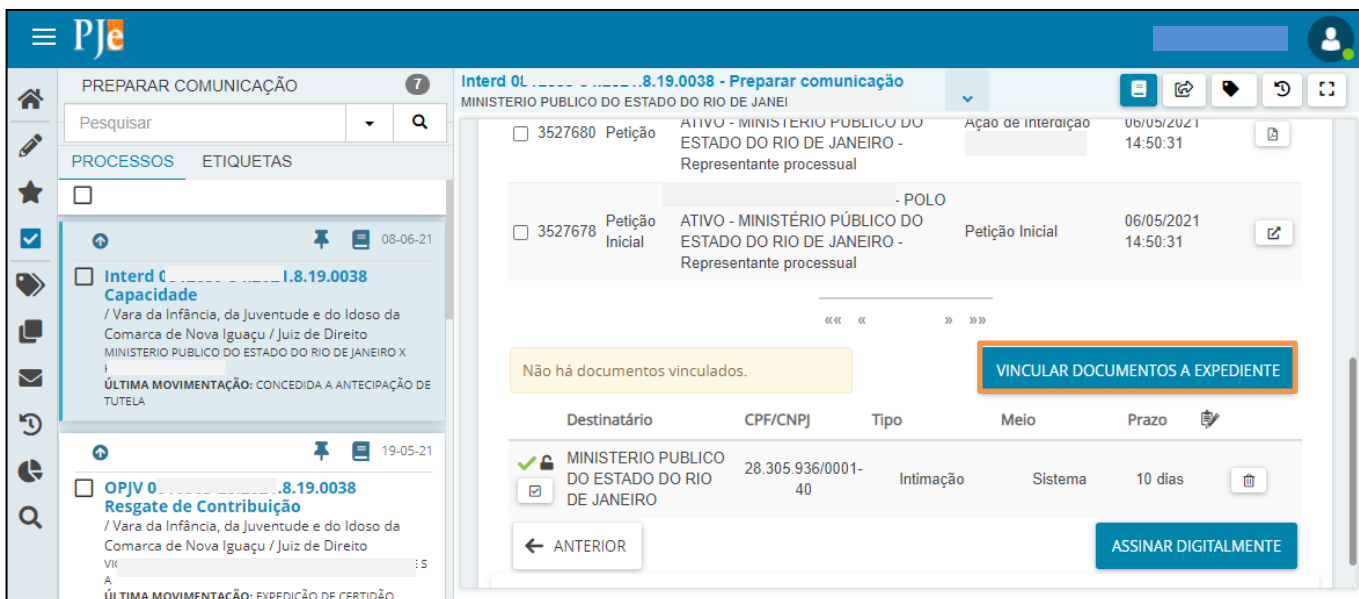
PJe

PREPARAR COMUNICAÇÃO 7

Pesquisar

PROCESSOS ETIQUETAS

08-06-21

Interd 0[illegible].8.19.0038 Capacidade
/ Vara da Infância, da Juventude e do Idoso da Comarca de Nova Iguaçu / Juiz de Direito
MINISTERIO PUBLICO DO ESTADO DO RIO DE JANEIRO X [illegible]
ÚLTIMA MOVIMENTAÇÃO: CONCEDIDA A ANTECIPAÇÃO DE TUTELA

19-05-21

OPJV 0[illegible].8.19.0038 Resgate de Contribuição
/ Vara da Infância, da Juventude e do Idoso da Comarca de Nova Iguaçu / Juiz de Direito
VI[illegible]S A
ÚLTIMA MOVIMENTAÇÃO: EXPEDIÇÃO DE CERTIDÃO

Interd 0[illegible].8.19.0038 - Preparar comunicação
MINISTERIO PUBLICO DO ESTADO DO RIO DE JANEI

| | | | | |
|---|---|---|---|---|
| 3527680 | Petição | ATIVO - MINISTÉRIO PÚBLICO DO ESTADO DO RIO DE JANEIRO - Representante processual | Ação de Interdição | 06/05/2021 14:50:31 |
| 3527678 | Petição Inicial | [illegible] - POLO ATIVO - MINISTÉRIO PÚBLICO DO ESTADO DO RIO DE JANEIRO - Representante processual | Petição Inicial | 06/05/2021 14:50:31 |

«« « » »»

Não há documentos vinculados.

VINCULAR DOCUMENTOS A EXPEDIENTE

| Destinatário | CPF/CNPJ | Tipo | Meio | Prazo |
|---|---|---|---|---|
| MINISTERIO PUBLICO DO ESTADO DO RIO DE JANEIRO | 28.305.936/0001-40 | Intimação | Sistema | 10 dias |

ANTERIOR

ASSINAR DIGITALMENTE